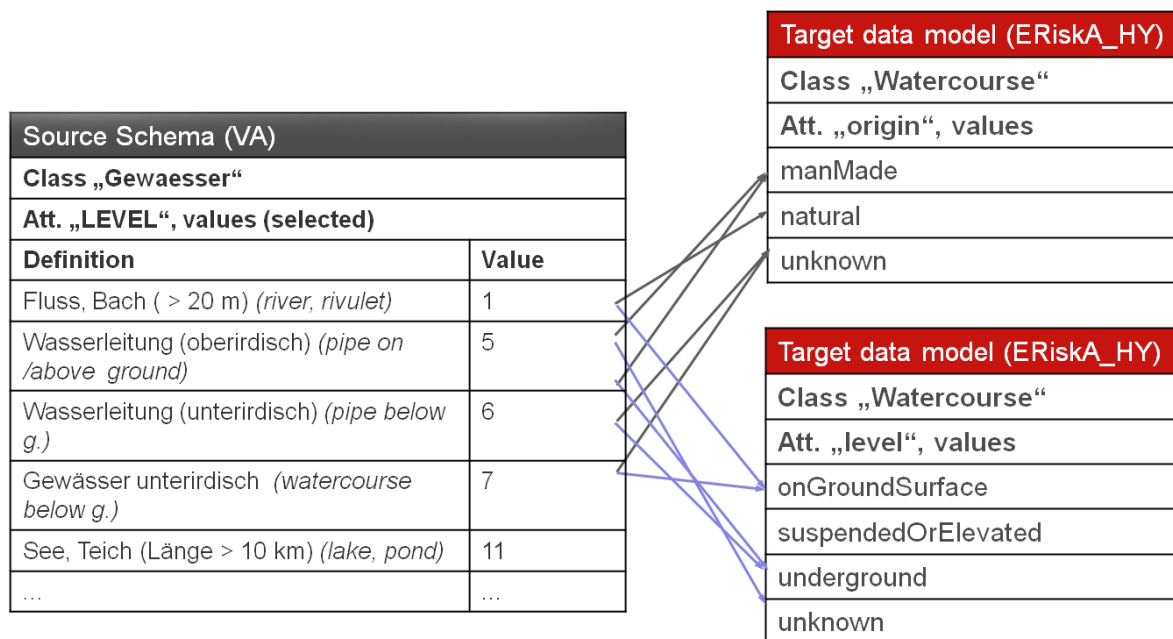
Target data model (ERiskA_HY)

Class „Watercourse“

Att. „origin“, values

manMade

natural

unknown

Source Schema (VA)

Class „Gewaesser“

Att. „LEVEL“, values (selected)

| Definition | Value |
|---|---|
| Fluss, Bach ( > 20 m) *(river, rivulet)* | 1 |
| Wasserleitung (oberirdisch) *(pipe on /above ground)* | 5 |
| Wasserleitung (unterirdisch) *(pipe below g.)* | 6 |
| Gewässer unterirdisch *(watercourse below g.)* | 7 |
| See, Teich (Länge > 10 km) *(lake, pond)* | 11 |
| … | … |

Target data model (ERiskA_HY)

Class „Watercourse“

Att. „level“, values

onGroundSurface

suspendedOrElevated

underground

unknown